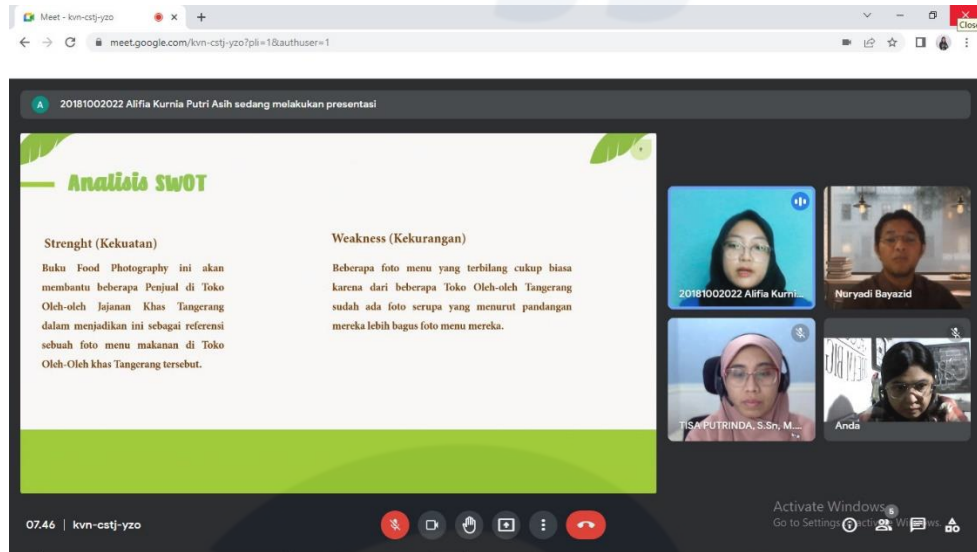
Meet - kvn-cstj-yzo
Close
meet.google.com/kvn-cstj-yzo?pli=1&authuser=1

A 20181002022 Alifia Kurnia Putri Asih sedang melakukan presentasi

Analisis SWOT

Strenght (Kekuatan)

Buku Food Photography ini akan membantu beberapa Penjual di Toko Oleh-oleh Jajanan Khas Tangerang dalam menjadikan ini sebagai referensi sebuah foto menu makanan di Toko Oleh-Oleh khas Tangerang tersebut.

Weakness (Kekurangan)

Beberapa foto menu yang terbilang cukup biasa karena dari beberapa Toko Oleh-oleh Tangerang sudah ada foto serupa yang menurut pandangan mereka lebih bagus foto menu mereka.

20181002022 Alifia Kurni...
Nuryadi Bayazid
TISA PUTRINDA, S.Sn, M....
Anda

07.46 | kvn-cstj-yzo

Activate Windows
Go to Settings to activate Windows.
5